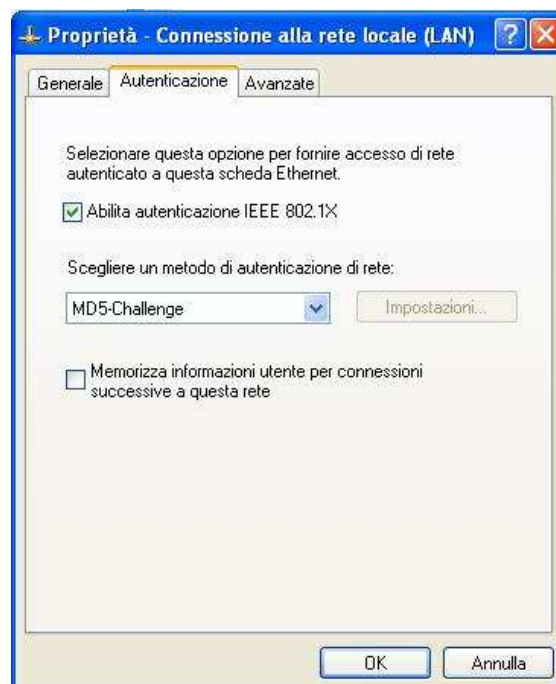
Proprietà - Connessione alla rete locale (LAN)

Generale | Autenticazione | Avanzate

Selezionare questa opzione per fornire accesso di rete autenticato a questa scheda Ethernet.

Abilita autenticazione IEEE 802.1X

Scegliere un metodo di autenticazione di rete:

MD5-Challenge

Impostazioni...

Memorizza informazioni utente per connessioni successive a questa rete

OK

Annulla